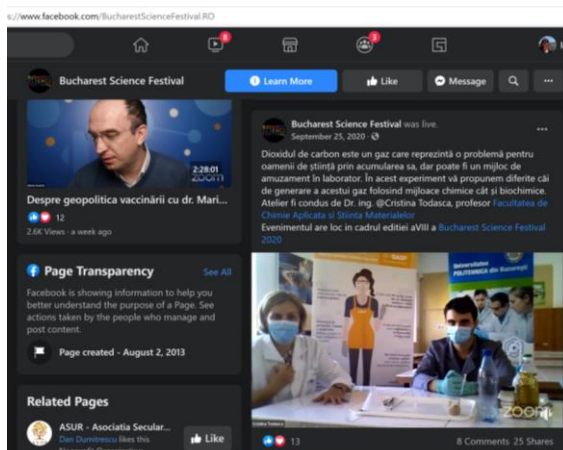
s://www.facebook.com/BucharestScienceFestival.RO

8

3

Bucharest Science Festival

Learn More

Like

Message

2:28:01

zoom

Despre geopolitica vaccinării cu dr. Mari...

12

2.6K Views · a week ago

Page Transparency

See All

Facebook is showing information to help you better understand the purpose of a Page. See actions taken by the people who manage and post content.

Page created - August 2, 2013

Related Pages

ASUR - Asociatia Secular...

Dan Dumitrescu likes this

Like

Bucharest Science Festival was live.

September 25, 2020 ·

Dioxidul de carbon este un gaz care reprezintă o problemă pentru oamenii de știință prin acumularea sa, dar poate fi un mijloc de amuzament în laborator. În acest experiment vă propunem diferite căi de generare a acestui gaz folosind mijloace chimice cât și biochimice. Atelier fi condus de Dr. ing. @Cristina Todasca, profesor Facultatea de Chimie Aplicata si Stiinta Materialelor

Evenimentul are loc in cadrul editiei aVIII a Bucharest Science Festival 2020

Universitatea POLITEHNICA din București

zoom

13

8 Comments 25 Shares